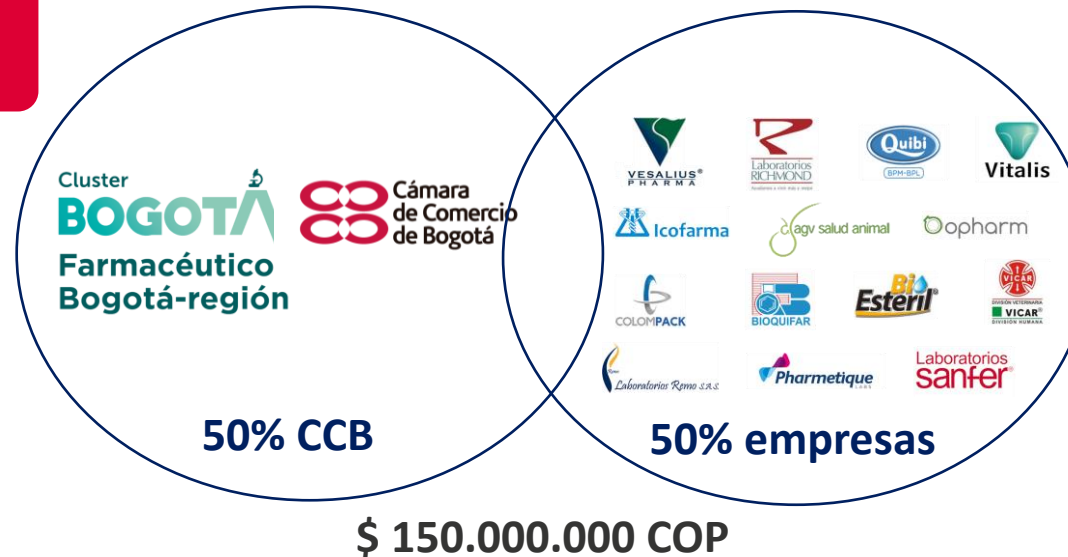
Cluster BOGOTÁ Farmacéutico Bogotá-región

Cámara de Comercio de Bogotá

50% CCB

VESALIUS® PHARMA

Laboratorios RICHMOND

Quibi BPM-BPL

Vitalis

Icofarma

agv salud animal

Oopharm

COLOMPACK

BIOQUIFAR

Bio Esteril®

VICAR DIVISIÓN VETERINARIA VICAR® DIVISIÓN HUMANA

Laboratorios Remo S.A.S.

Pharmetique

Laboratorios sanfer®

50% empresas

$ 150.000.000 COP